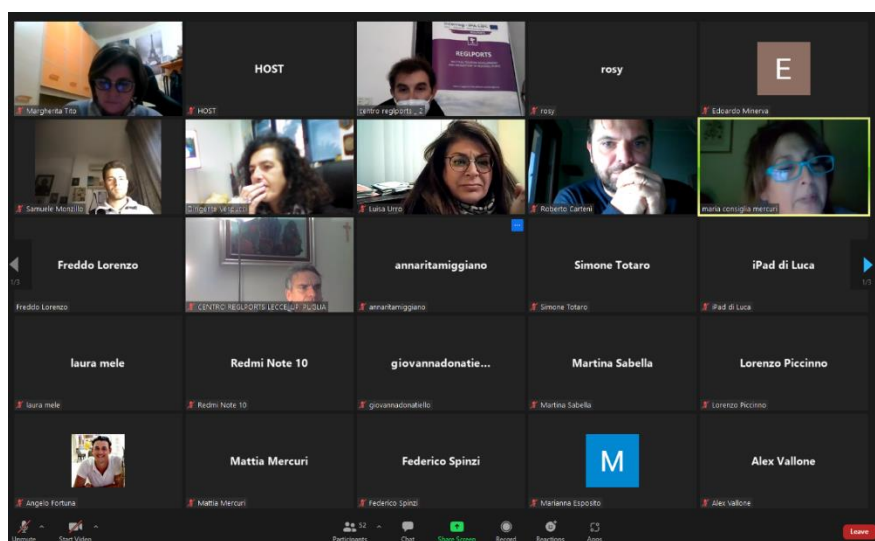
Margherita Tito

HOST
HOST

REGLPORTS
centro reglports ...2

rosy
rosy

E
Edoardo Minerva

Samuele Monzillo

Brigette ve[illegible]

Luisa Urro

Roberto Carteni

maria consiglia mercuri

1/3

Freddo Lorenzo
Freddo Lorenzo

CENTRO REGLPORTS LECCE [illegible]

annaritamiggiano
annaritamiggiano

Simone Totaro
Simone Totaro

iPad di Luca
iPad di Luca

1/3

laura mele
laura mele

Redmi Note 10
Redmi Note 10

giovannadonatie...
giovannadonatiello

Martina Sabella
Martina Sabella

Lorenzo Piccinno
Lorenzo Piccinno

Angelo Fortuna

Mattia Mercuri
Mattia Mercuri

Federico Spinzi
Federico Spinzi

M
Marianna Esposito

Alex Vallone
Alex Vallone

Unmute
Start Video
52
Participants
Chat
Share Screen
Record
Reactions
Apps
Leave